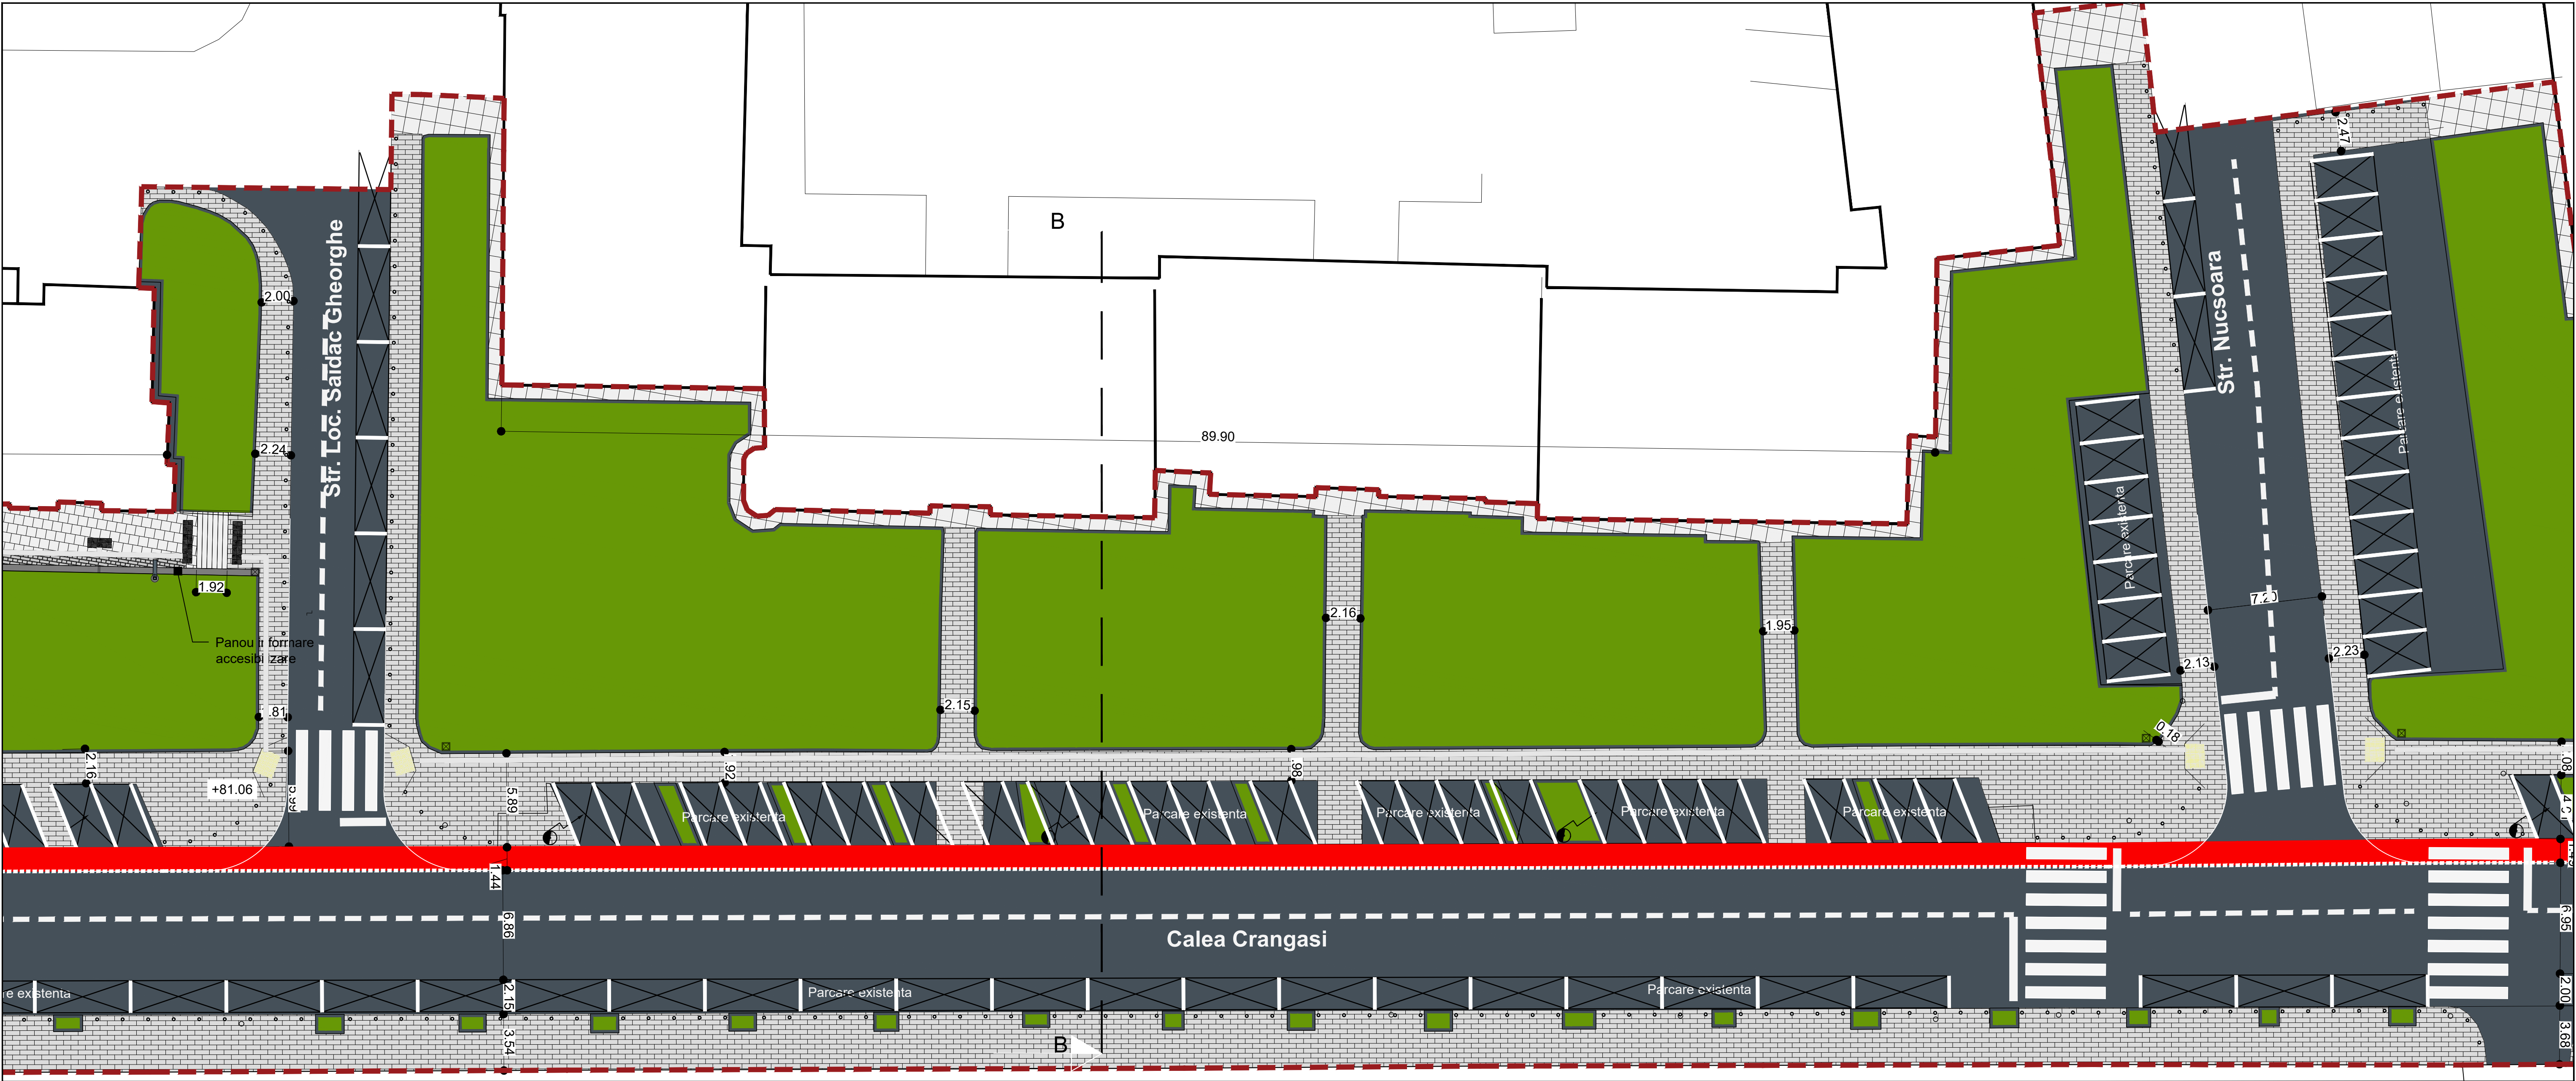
B

Str. Loc. Saidac Gheorghe

2.00

2.24

1.92

Panou informare accesibilizare

.81

2.16

+81.06

89.90

2.15

2.16

1.95

Str. Nucsoara

2.47

Parcare existenta

Parcare existenta

7.20

2.13

2.23

0.18

.92

.98

5.89

1.44

6.86

Parcare existenta

Parcare existenta

Parcare existenta

Parcare existenta

Parcare existenta

Calea Crangasi

e existenta

Parcare existenta

Parcare existenta

2.15

3.54

B

1.08

6.95

2.00

3.68